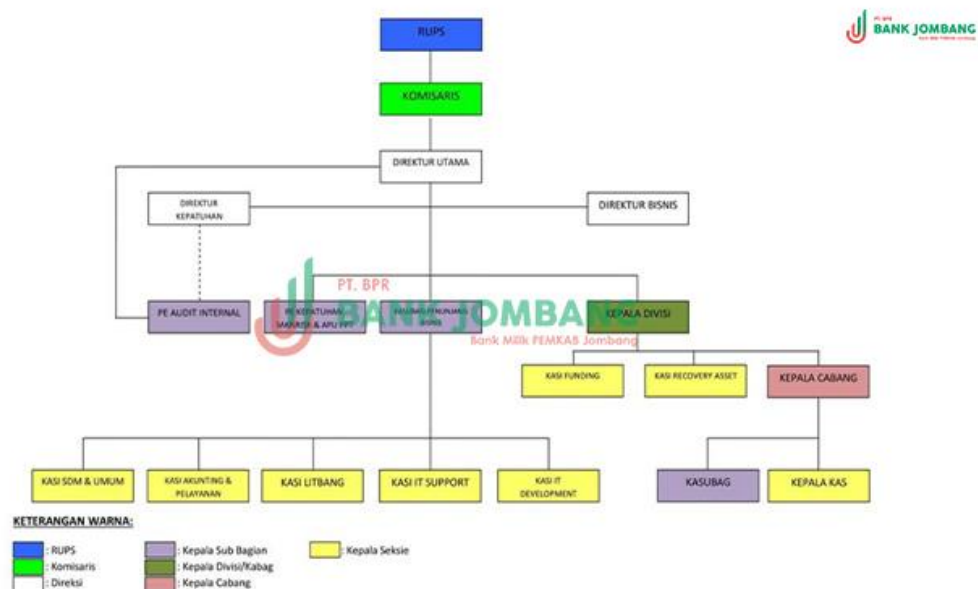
PT BPR
BANK JOMBANG
Bank Milik PEMKAB Jombang

RUPS

KOMISARIS

DIREKTUR UTAMA

DIREKTUR KEPATUHAN

DIREKTUR BISNIS

PT. BPR
BANK JOMBANG
Bank Milik PEMKAB Jombang

PE AUDIT INTERNAL

PE KEPATUHAN MRISIKO & APU PPT

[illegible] BISNIS

KEPALA DIVISI

KASI FUNDING

KASI RECOVERY ASSET

KEPALA CABANG

KASI SDM & UMUM

KASI AKUNTING & PELAYANAN

KASI LITBANG

KASI IT SUPPORT

KASI IT DEVELOPMENT

KASUBAG

KEPALA KAS

KETERANGAN WARNA:

: RUPS
: Komisaris
: Direksi
: Kepala Sub Bagian
: Kepala Divisi/Kabag
: Kepala Cabang
: Kepala Seksie